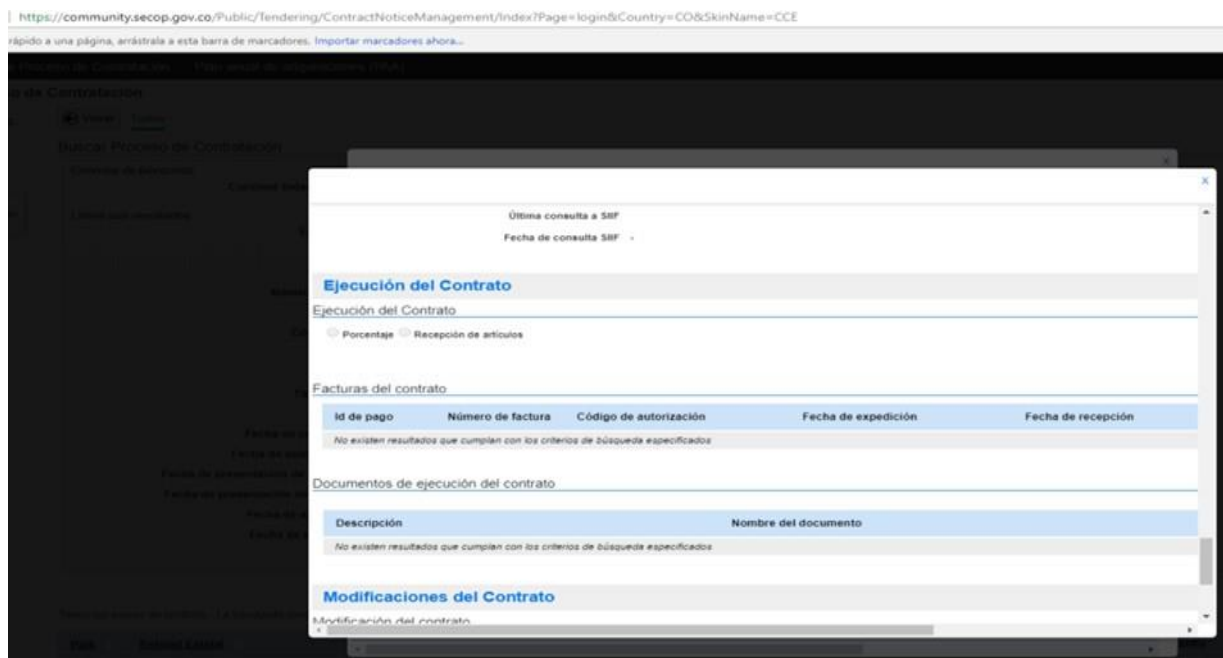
https://community.secop.gov.co/Public/Tendering/ContractNoticeManagement/Index?Page=login&Country=CO&SkinName=CCE

rápido a una página, arrástrala a esta barra de marcadores. Importar marcadores ahora...

Última consulta a SIIF

Fecha de consulta SIIF -

Ejecución del Contrato

Ejecución del Contrato

Porcentaje Recepción de artículos

Facturas del contrato

| Id de pago | Número de factura | Código de autorización | Fecha de expedición | Fecha de recepción |
|---|---|---|---|---|
| No existen resultados que cumplan con los criterios de búsqueda especificados | | | | |

Documentos de ejecución del contrato

| Descripción | Nombre del documento |
|---|---|
| No existen resultados que cumplan con los criterios de búsqueda especificados | |

Modificaciones del Contrato

Modificación del contrato